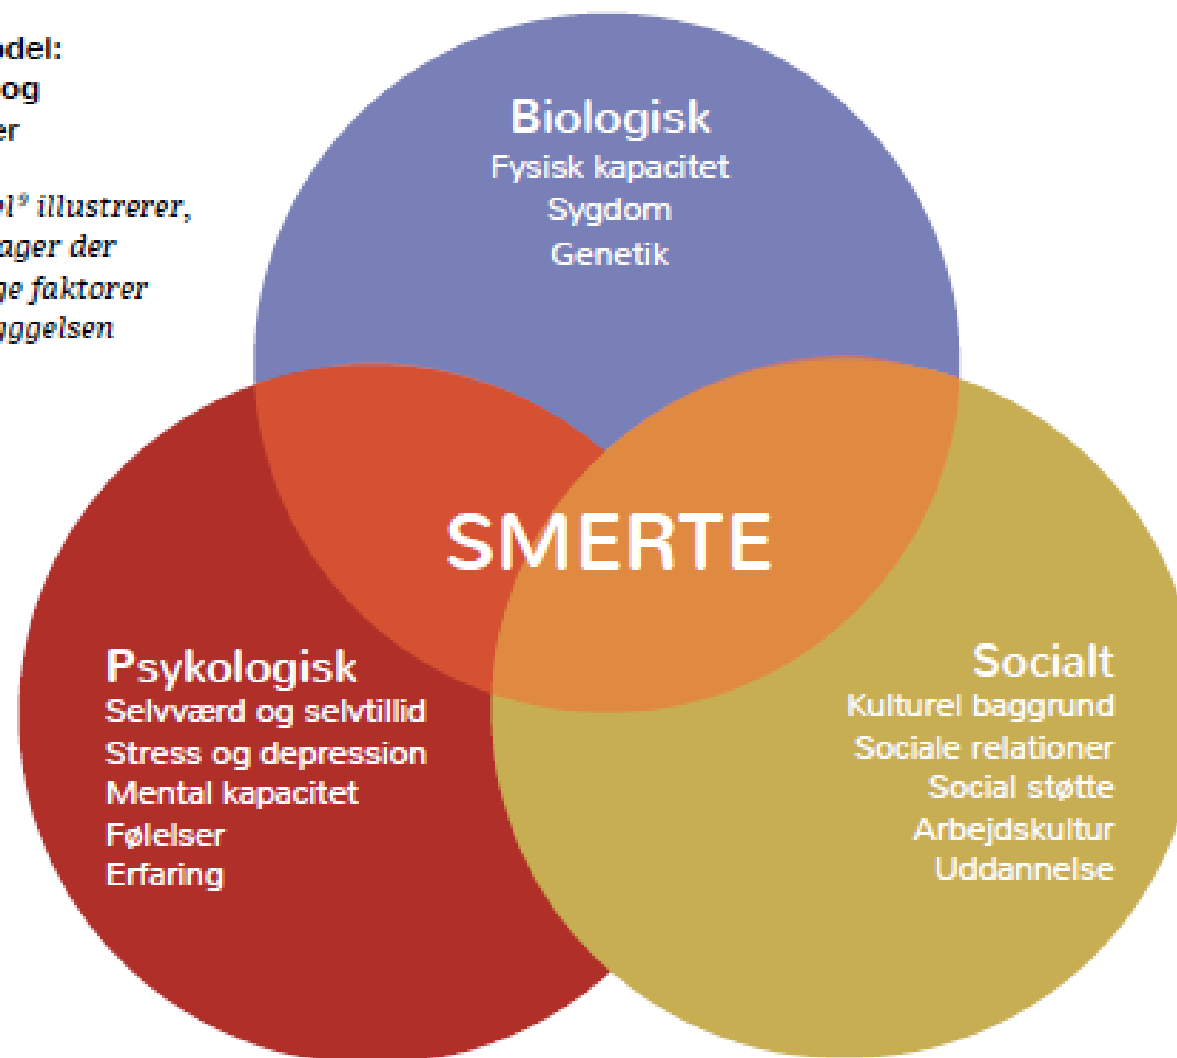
odel:
og
er

el⁹ illustrerer,
ager der
ge faktorer
aggelsen

Biologisk
Fysisk kapacitet
Sygdom
Genetik

SMERTE

Psykologisk
Selvværd og selvtillid
Stress og depression
Mental kapacitet
Følelser
Erfaring

Socialt
Kulturel baggrund
Sociale relationer
Social støtte
Arbejdskultur
Uddannelse